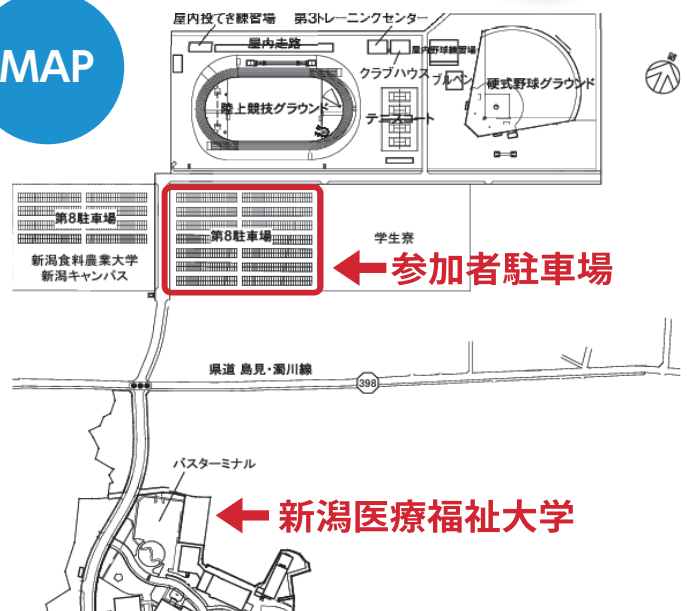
MAP

屋内投てき練習場　第3トレーニングセンター

屋内走路

クラブハウス　屋内野球練習場

ブルペン

硬式野球グラウンド

陸上競技グラウンド

テニスコート

第8駐車場

新潟食料農業大学
新潟キャンパス

第8駐車場

学生寮

参加者駐車場

県道 島見・濁川線

398

バスターミナル

新潟医療福祉大学